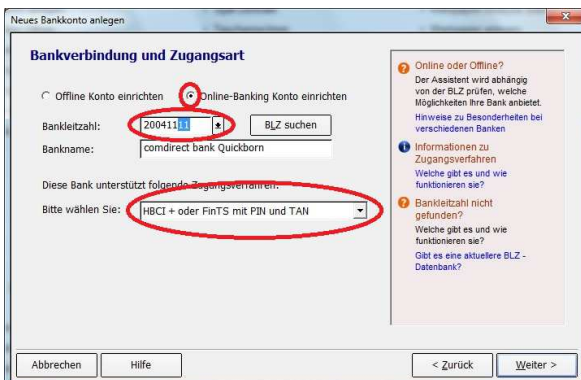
Neues Bankkonto anlegen

Bankverbindung und Zugangsart

Offline Konto einrichten

Online-Banking Konto einrichten

Bankleitzahl: 20041111

BLZ suchen

Bankname: comdirect bank Quickborn

Diese Bank unterstützt folgende Zugangsverfahren:

Bitte wählen Sie: HBCI + oder FinTS mit PIN und TAN

Online oder Offline?
Der Assistent wird abhängig von der BLZ prüfen, welche Möglichkeiten Ihre Bank anbietet.
Hinweise zu Besonderheiten bei verschiedenen Banken

Informationen zu Zugangsverfahren
Welche gibt es und wie funktionieren sie?

Bankleitzahl nicht gefunden?
Welche gibt es und wie funktionieren sie?
Gibt es eine aktuellere BLZ - Datenbank?

Abbrechen

Hilfe

< Zurück

Weiter >